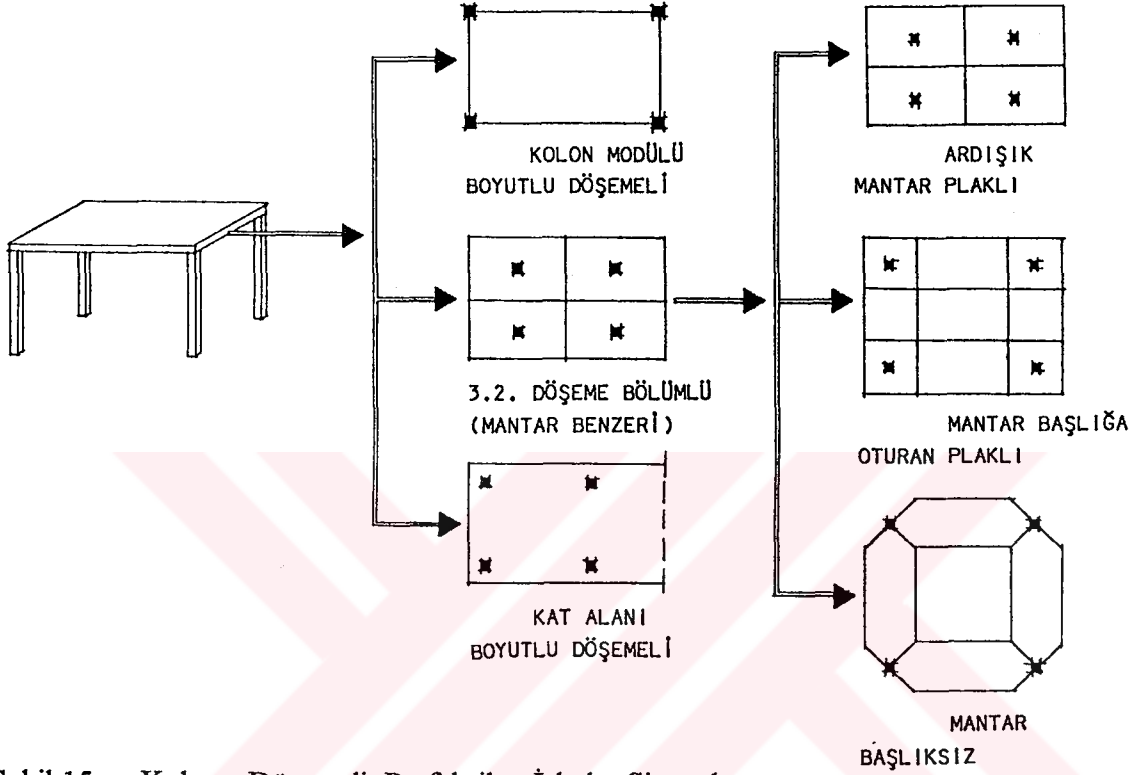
KOLON MODÜLÜ BOYUTLU DÖŞEMELİ

3.2. DÖŞEME BÖLÜMLÜ (MANTAR BENZERİ)

KAT ALANI BOYUTLU DÖŞEMELİ

ARDIŞIK MANTAR PLAKLI

MANTAR BAŞLIĞA OTURAN PLAKLI

MANTAR BAŞLIKSIZ

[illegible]kil 15 Kolon - Döşemeli Prefabrike İskelet Sistemler